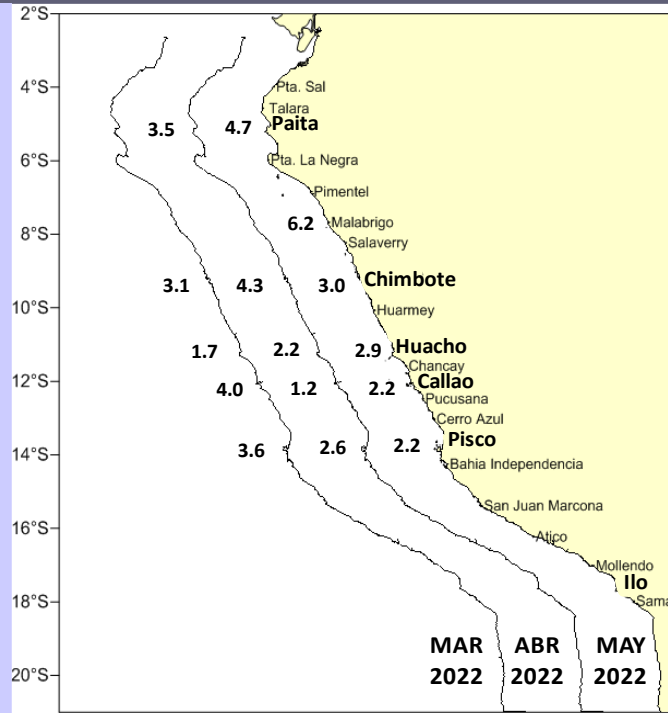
2°S
4°S
6°S
8°S
10°S
12°S
14°S
16°S
18°S
20°S

Pta. Sal
Talara
Paita
Pta. La Negra
Pimentel
Malabrigo
Salaverry
Chimbote
Huarmey
Huacho
Chancay
Callao
Pucusana
Cerro Azul
Pisco
Bahia Independencia
San Juan Marcona
Atico
Mollendo
Ilo
Sama

3.5
4.7
6.2
3.1
4.3
3.0
1.7
2.2
2.9
4.0
1.2
2.2
3.6
2.6
2.2

MAR 2022
ABR 2022
MAY 2022